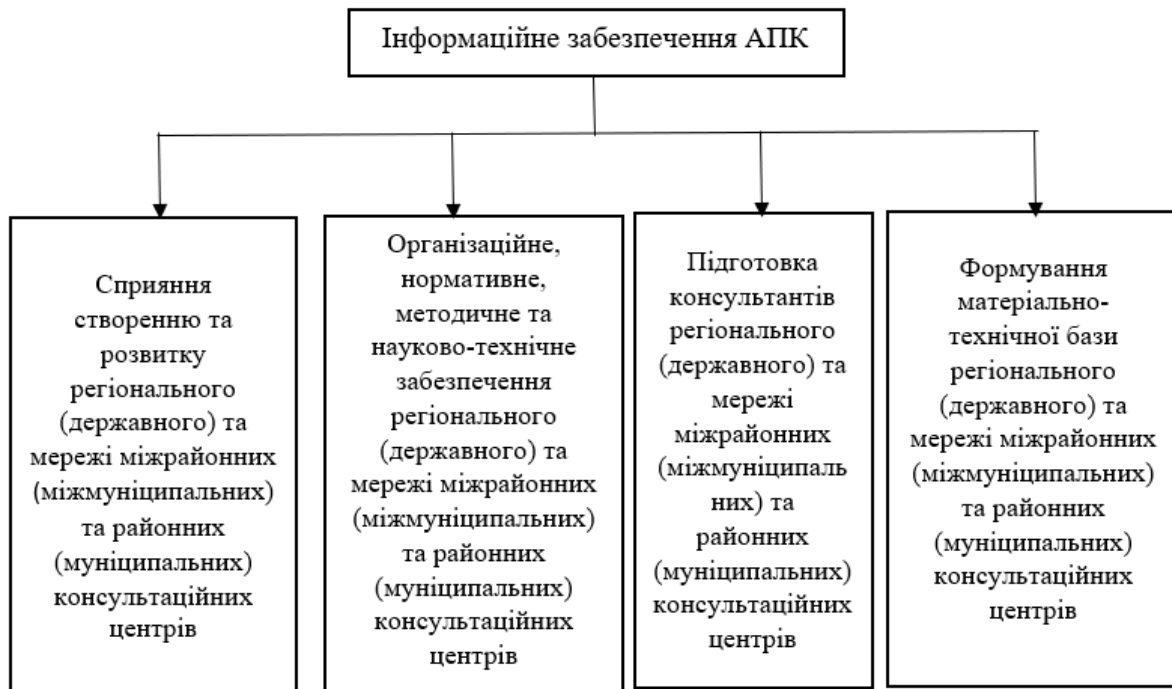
Інформаційне забезпечення АПК

Сприяння створенню та розвитку регіонального (державного) та мережі міжрайонних (міжмуніципальних) та районних (муніципальних) консультаційних центрів

Організаційне, нормативне, методичне та науково-технічне забезпечення регіонального (державного) та мережі міжрайонних (міжмуніципальних) та районних (муніципальних) консультаційних центрів

Підготовка консультантів регіонального (державного) та мережі міжрайонних (міжмуніципальних) та районних (муніципальних) консультаційних центрів

Формування матеріально-технічної бази регіонального (державного) та мережі міжрайонних (міжмуніципальних) та районних (муніципальних) консультаційних центрів